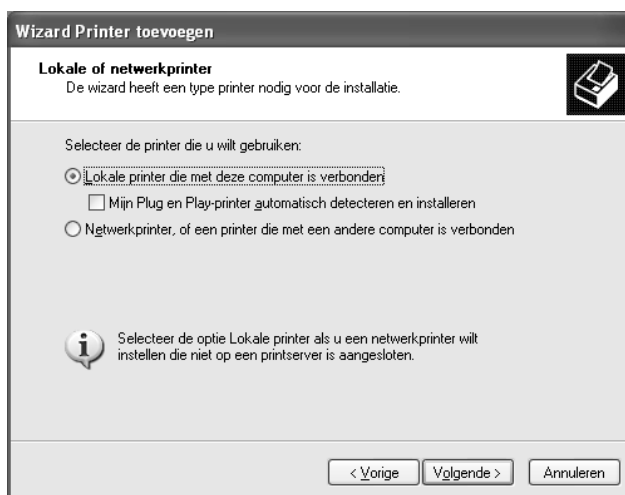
Wizard Printer toevoegen

Lokale of netwerkprinter
De wizard heeft een type printer nodig voor de installatie.

Selecteer de printer die u wilt gebruiken:

Lokale printer die met deze computer is verbonden

Mijn Plug en Play-printer automatisch detecteren en installeren

Netwerkprinter, of een printer die met een andere computer is verbonden

Selecteer de optie Lokale printer als u een netwerkprinter wilt instellen die niet op een printserver is aangesloten.

< Vorige
Volgende >
Annuleren